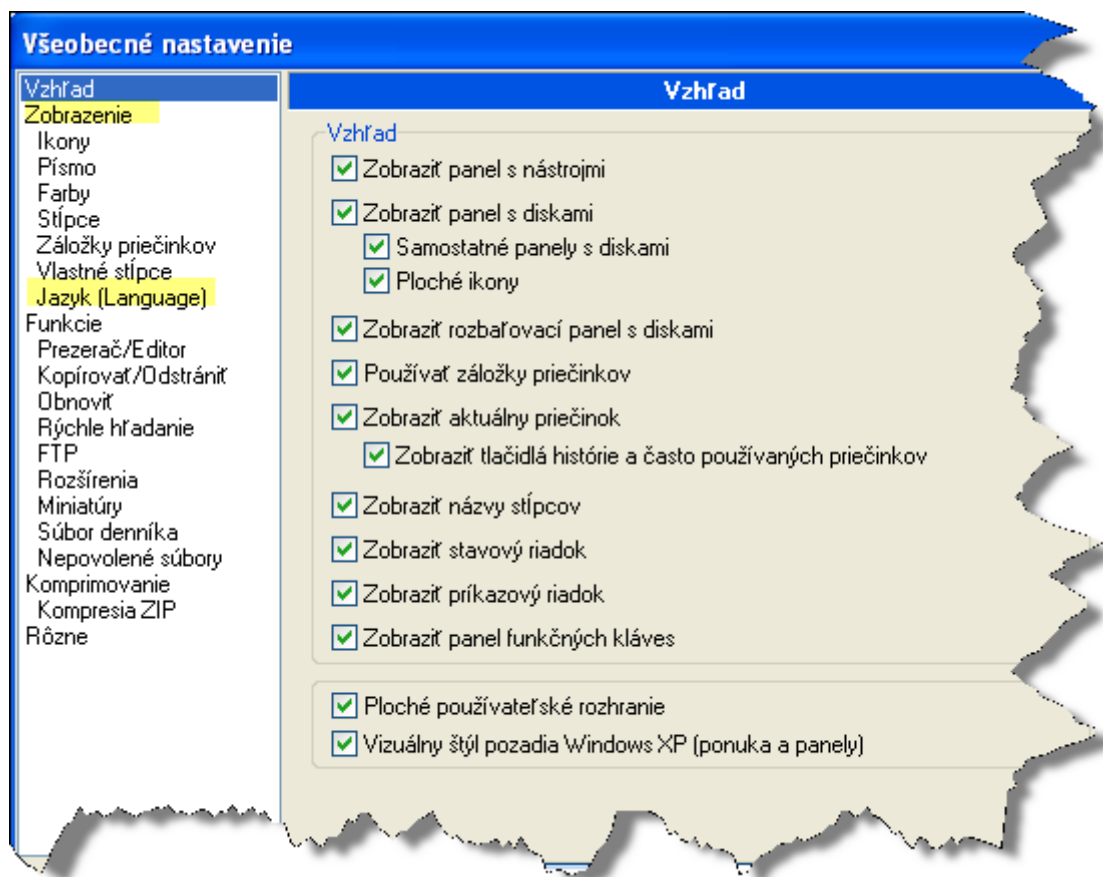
Všeobecné nastavenie

Vzhľad
Zobrazenie
Ikony
Písmo
Farby
Stĺpce
Záložky priečinkov
Vlastné stĺpce
Jazyk (Language)
Funkcie
Prezerač/Editor
Kopírovať/Odstrániť
Obnoviť
Rýchle hľadanie
FTP
Rozšírenia
Miniatúry
Súbor denníka
Nepovolené súbory
Komprimovanie
Kompresia ZIP
Rôzne

Vzhľad

Vzhľad
Zobraziť panel s nástrojmi
Zobraziť panel s diskami
Samostatné panely s diskami
Ploché ikony
Zobraziť rozbaľovací panel s diskami
Používať záložky priečinkov
Zobraziť aktuálny priečinok
Zobraziť tlačidlá histórie a často používaných priečinkov
Zobraziť názvy stĺpcov
Zobraziť stavový riadok
Zobraziť príkazový riadok
Zobraziť panel funkčných kláves

Ploché používateľské rozhranie
Vizuálny štýl pozadia Windows XP (ponuka a panely)